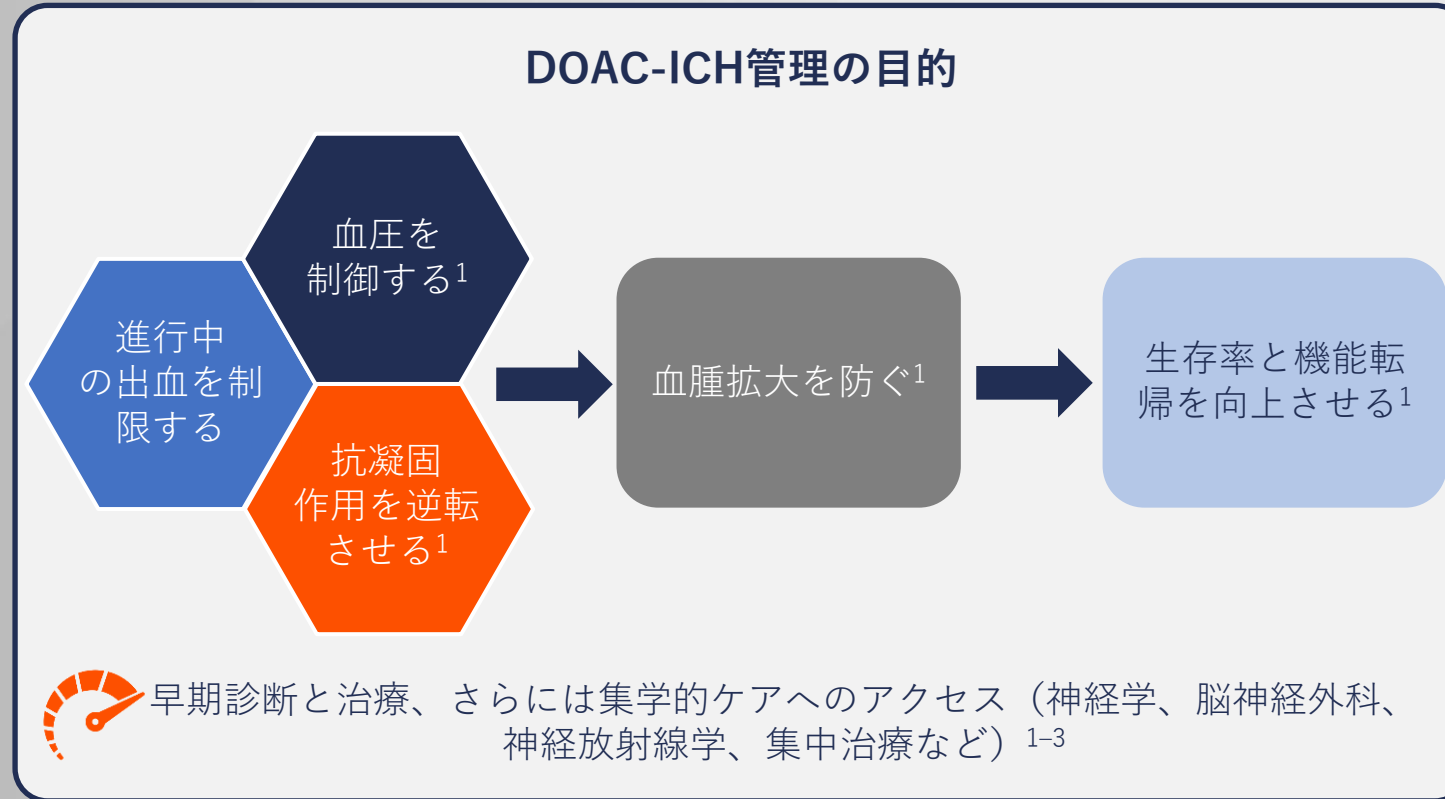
DOAC-ICH管理の目的

進行中の出血を制限する

血圧を制御する$^1$

抗凝固作用を逆転させる$^1$

血腫拡大を防ぐ$^1$

生存率と機能転帰を向上させる$^1$

早期診断と治療、さらには集学的ケアへのアクセス（神経学、脳神経外科、神経放射線学、集中治療など）$^{1–3}$